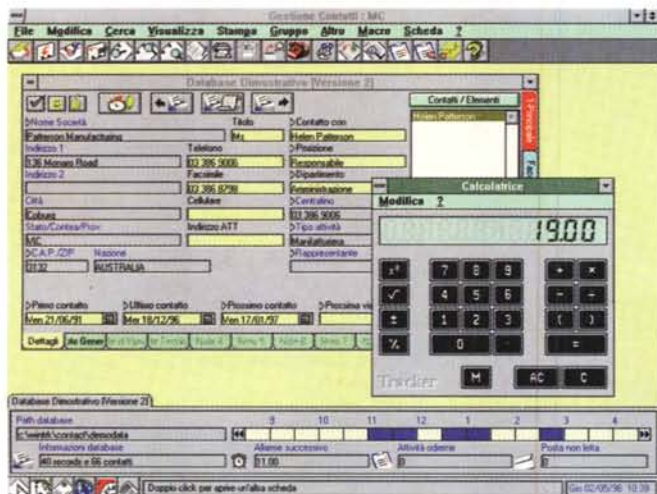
Gestione Contatti : MC

File Modifica Cerca Visualizza Stampa Gruppo Altro Macro Scheda ?

Database Dimostrativo [Versione 2]

Contatti / Elementi

Helen Patterson

Nome Società
Patterson Manufacturing
Titolo
Ms
Contatto con
Helen Patterson

Indirizzo 1
136 Monaro Road
Telefono
03 386 9006
Posizione
Responsabile

Indirizzo 2
Facsimile
03 386 6798
Dipartimento
Amministrazione

Città
Coburg
Cellulare
Centralino
03 386 9006

Stato/Contea/Prov.
VIC
Indirizzo ATT
Tipo attività
Manifatturiera

C.A.P./ZIP
3132
Nazione
AUSTRALIA
Rappresentante

Primo contatto
Ven 21/06/91
Ultimo contatto
Mer 18/12/96
Prossimo contatto
Ven 17/01/97
Prossima vi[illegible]

Dettagli | Info Gener. | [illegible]

Calcolatrice

Modifica ?

19.00

$x^2$ 7 8 9 + ×
√ 4 5 6 − ÷
± 1 2 3 ( )
% 0 . =

Tracker M AC C

Database Dimostrativo [Versione 2]

Path database
c:\winmt\contact\demodata
3 10 11 12 1 2 3 4
Informazioni database
40 records e 66 contatti
Allarme successivo
11:00
Attività odierne
0
Posta non letta
0

Doppio click per aprire un'altra scheda

Gio 02/05/96 10:39